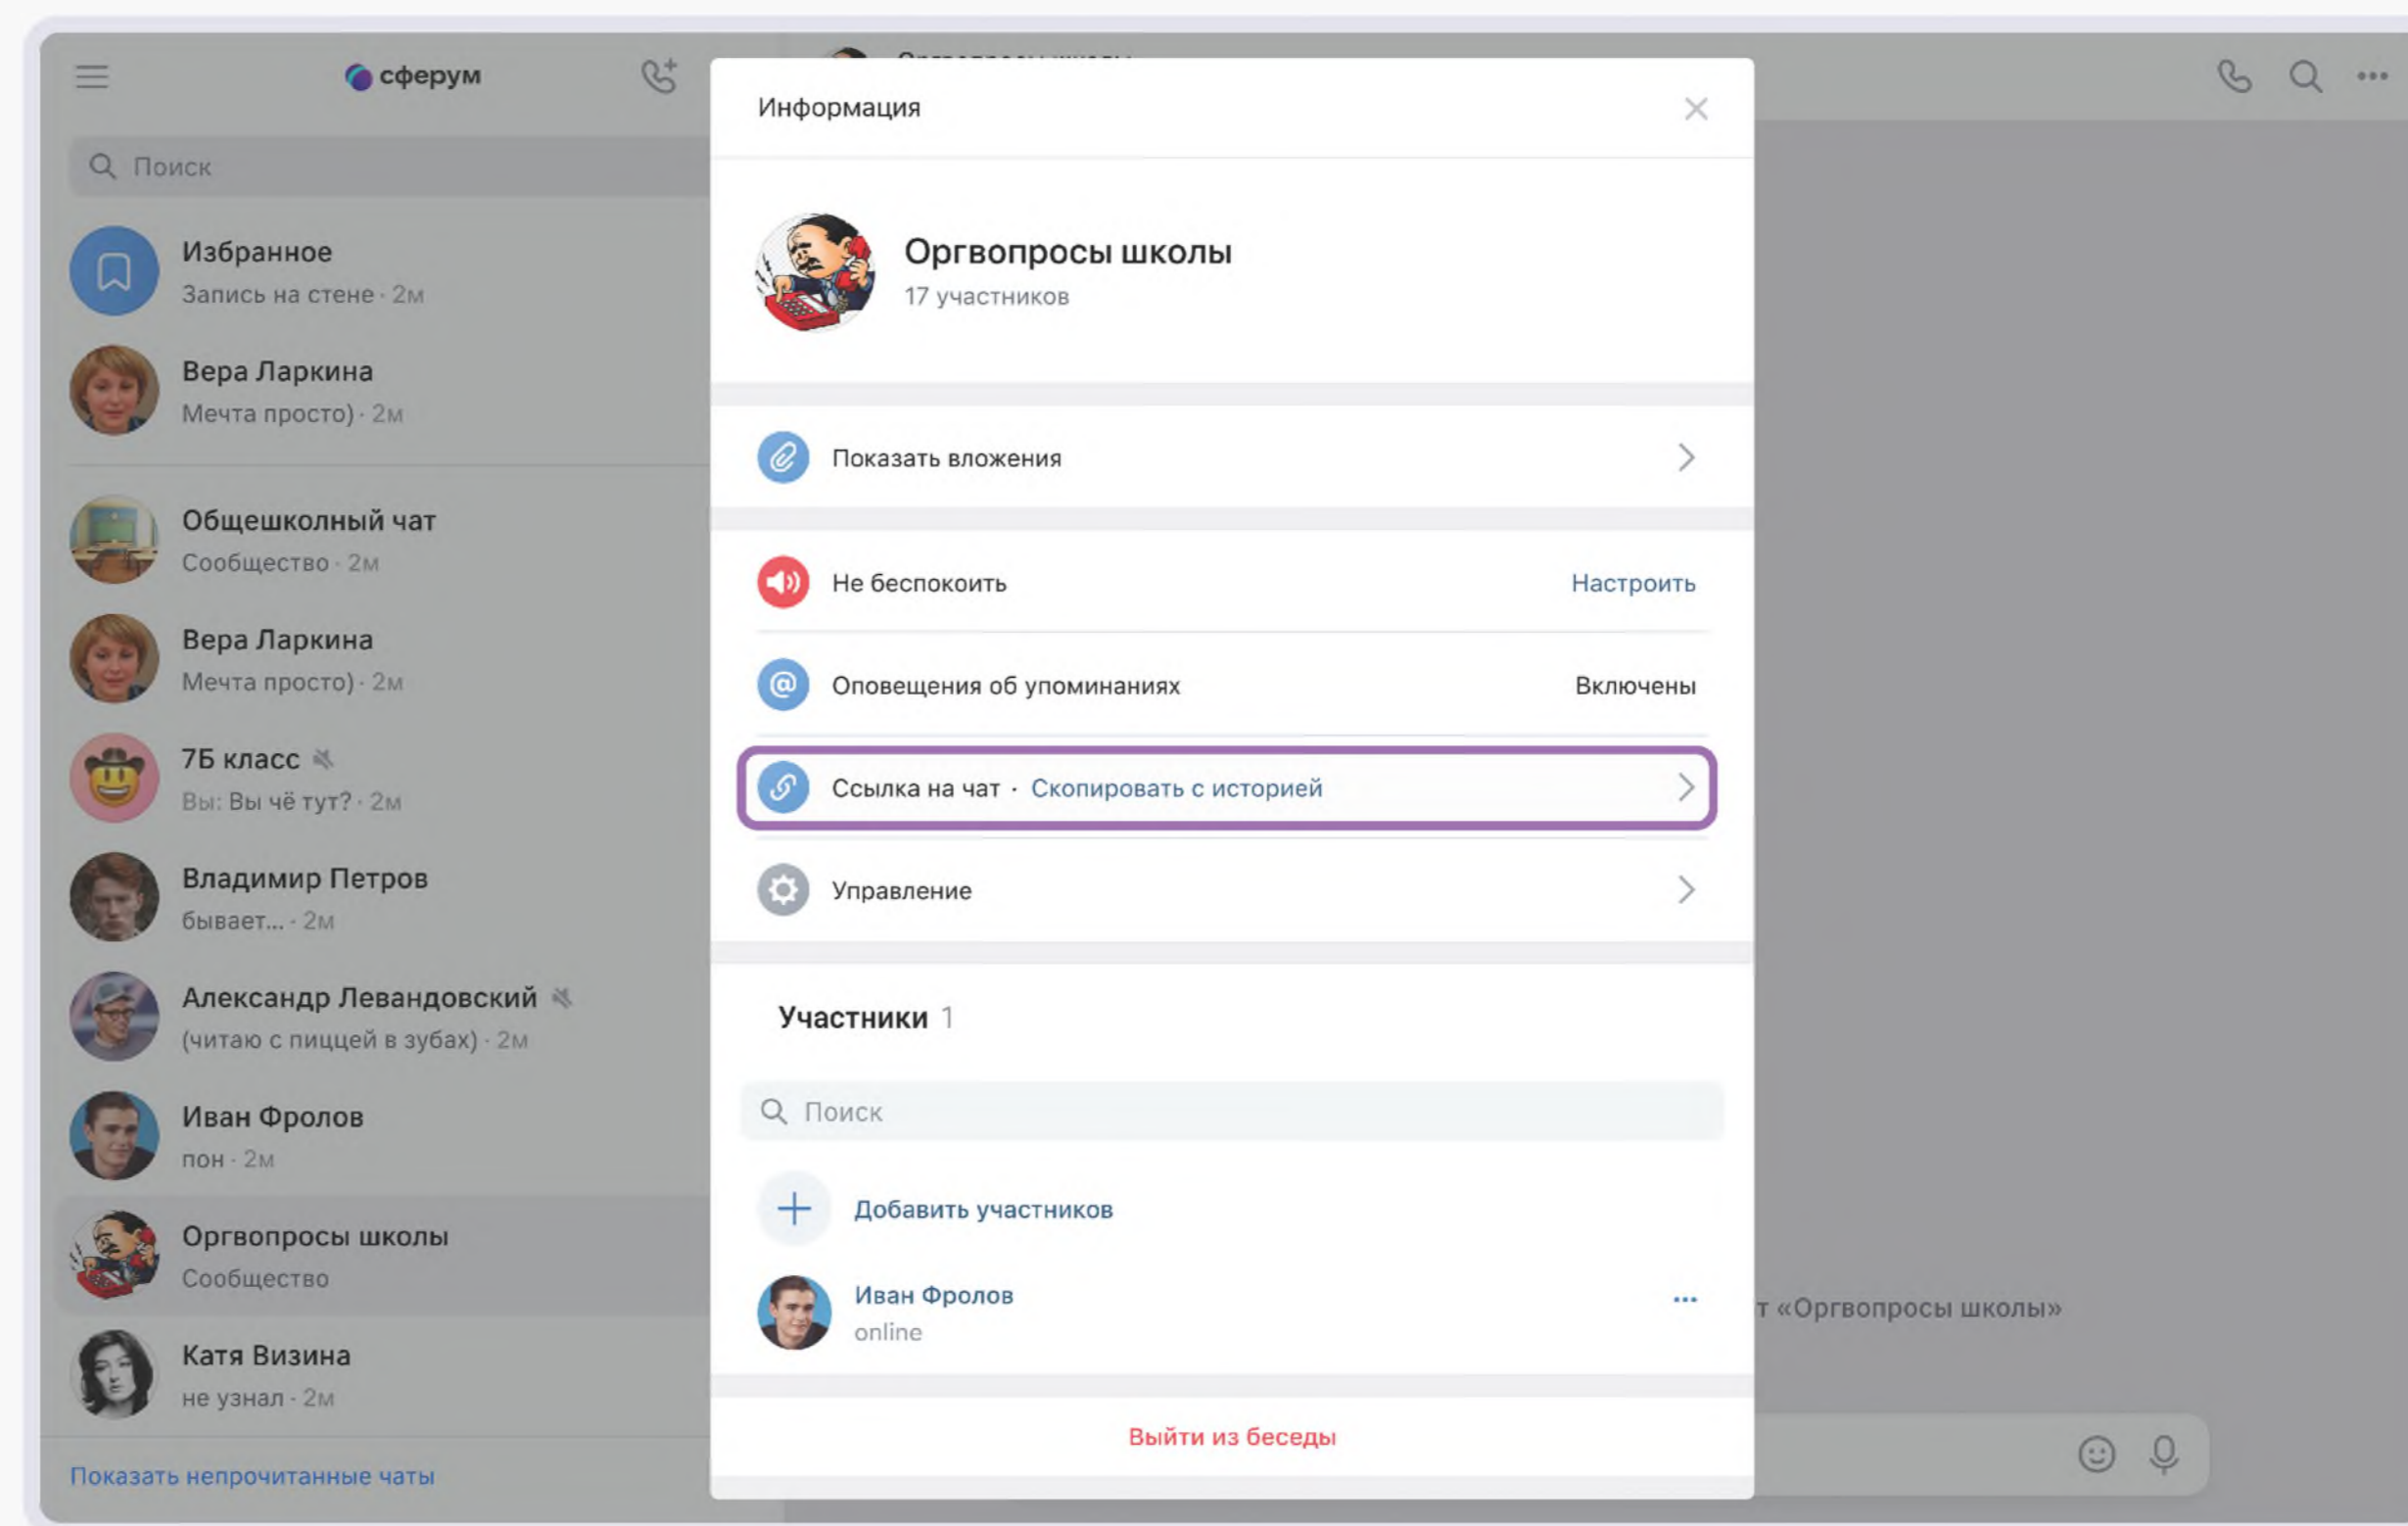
сферум

Поиск

Избранное
Запись на стене · 2м

Вера Ларкина
Мечта просто) · 2м

Общешколный чат
Сообщество · 2м

Вера Ларкина
Мечта просто) · 2м

7Б класс
Вы: Вы чё тут? · 2м

Владимир Петров
бывает... · 2м

Александр Левандовский
(читаю с пиццей в зубах) · 2м

Иван Фролов
пон · 2м

Оргвопросы школы
Сообщество

Катя Визина
не узнал · 2м

Показать непрочитанные чаты

Информация

Оргвопросы школы
17 участников

Показать вложения

Не беспокоить Настроить

Оповещения об упоминаниях Включены

Ссылка на чат · Скопировать с историей

Управление

Участники 1

Поиск

Добавить участников

Иван Фролов
online

Выйти из беседы

т «Оргвопросы школы»